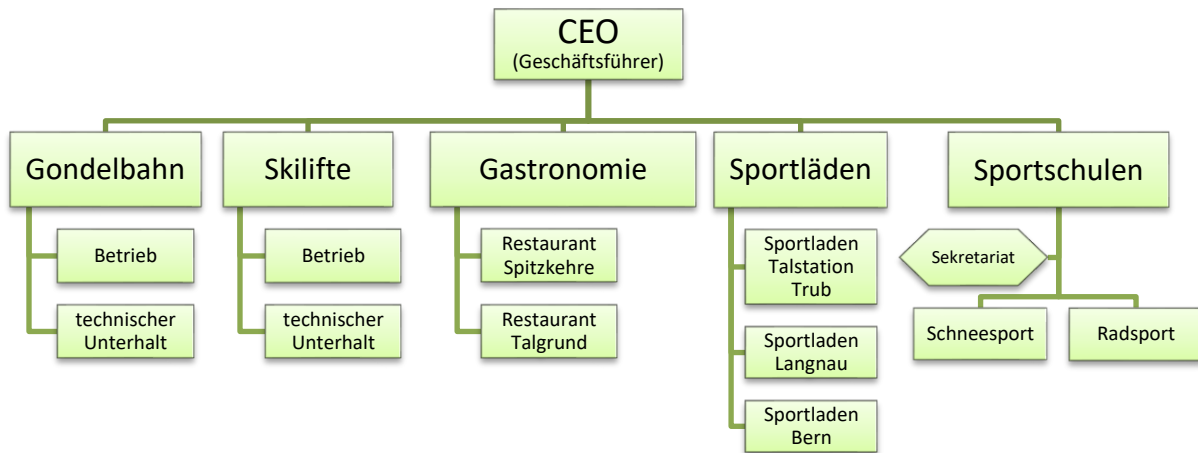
CEO
(Geschäftsführer)

Gondelbahn

Betrieb

technischer Unterhalt

Skilifte

Betrieb

technischer Unterhalt

Gastronomie

Restaurant Spitzkehre

Restaurant Talgrund

Sportläden

Sportladen Talstation Trub

Sportladen Langnau

Sportladen Bern

Sportschulen

Sekretariat

Schneesport

Radsport